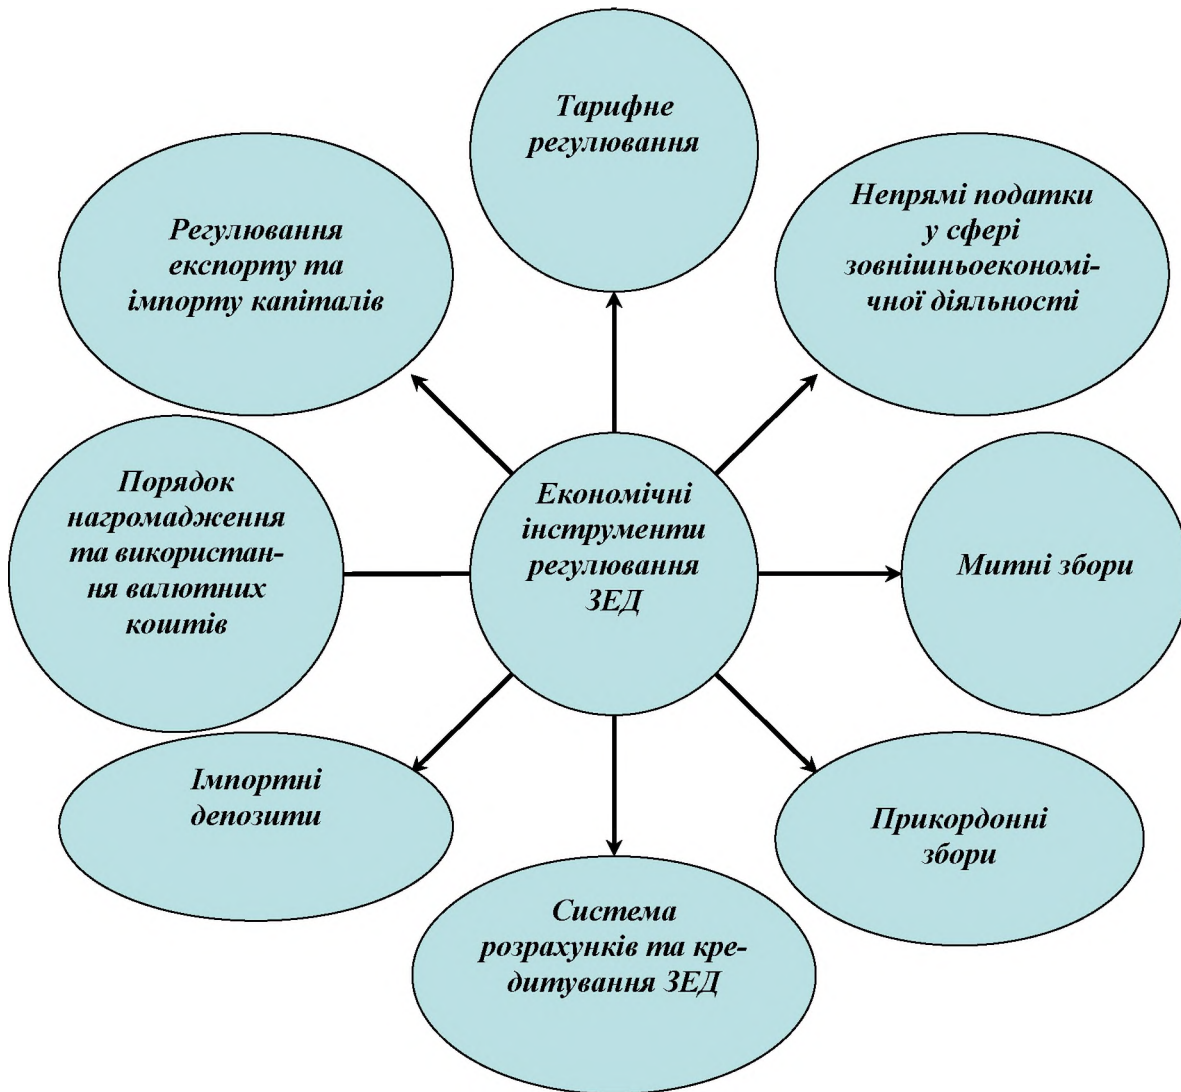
Тарифне регулювання

Регулювання експорту та імпорту капіталів

Непрямі податки у сфері зовнішньоекономічної діяльності

Порядок нагромадження та використання валютних коштів

Економічні інструменти регулювання ЗЕД

Митні збори

Імпортні депозити

Прикордонні збори

Система розрахунків та кредитування ЗЕД